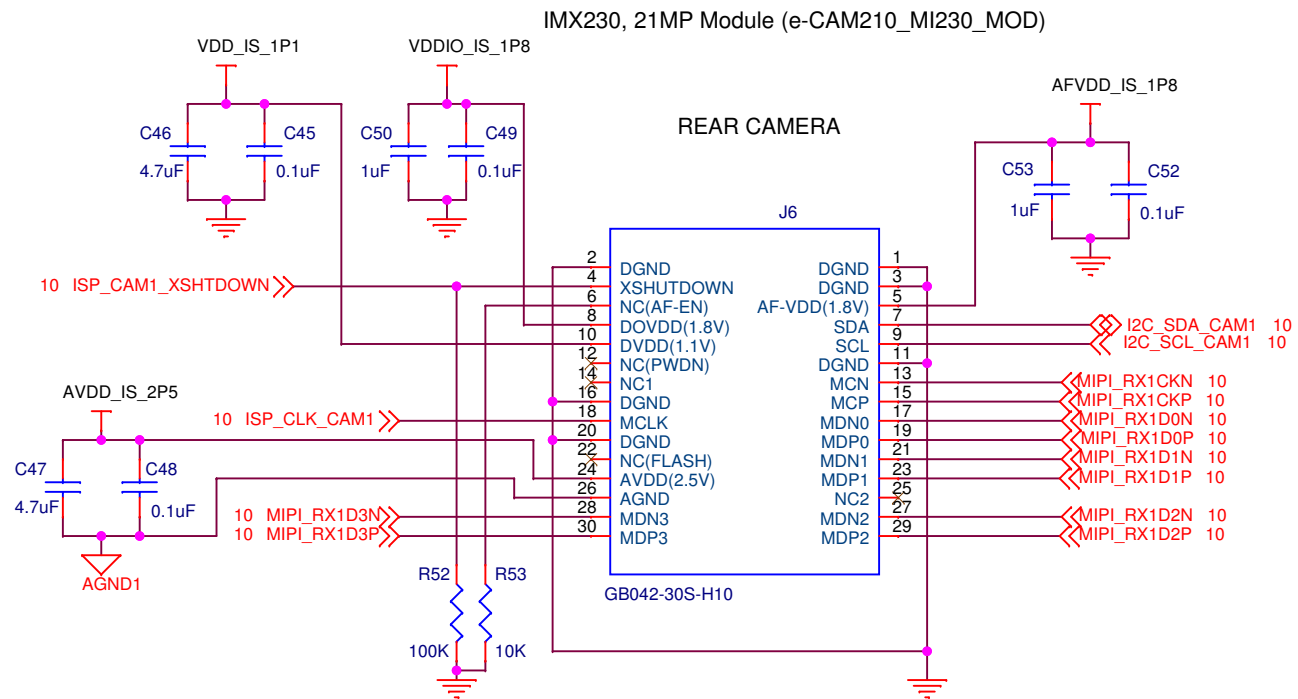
IMX230, 21MP Module (e-CAM210_MI230_MOD)

REAR CAMERA

VDD_IS_1P1
VDDIO_IS_1P8
AFVDD_IS_1P8

C46
4.7uF
C45
0.1uF
C50
1uF
C49
0.1uF
C53
1uF
C52
0.1uF

J6

10 ISP_CAM1_XSHTDOWN

| | | | |
|---|---|---|---|
| 2 | DGND | DGND | 1 |
| 4 | XSHUTDOWN | DGND | 3 |
| 6 | NC(AF-EN) | AF-VDD(1.8V) | 5 |
| 8 | DOVDD(1.8V) | SDA | 7 |
| 10 | DVDD(1.1V) | SCL | 9 |
| 12 | NC(PWDN) | DGND | 11 |
| 14 | NC1 | MCN | 13 |
| 16 | DGND | MCP | 15 |
| 18 | MCLK | MDN0 | 17 |
| 20 | DGND | MDP0 | 19 |
| 22 | NC(FLASH) | MDN1 | 21 |
| 24 | AVDD(2.5V) | MDP1 | 23 |
| 26 | AGND | NC2 | 25 |
| 28 | MDN3 | MDN2 | 27 |
| 30 | MDP3 | MDP2 | 29 |

I2C_SDA_CAM1 10
I2C_SCL_CAM1 10
MIPI_RX1CKN 10
MIPI_RX1CKP 10
MIPI_RX1D0N 10
MIPI_RX1D0P 10
MIPI_RX1D1N 10
MIPI_RX1D1P 10
MIPI_RX1D2N 10
MIPI_RX1D2P 10

AVDD_IS_2P5
10 ISP_CLK_CAM1
C47
4.7uF
C48
0.1uF
10 MIPI_RX1D3N
10 MIPI_RX1D3P
AGND1

R52
100K
R53
10K

GB042-30S-H10